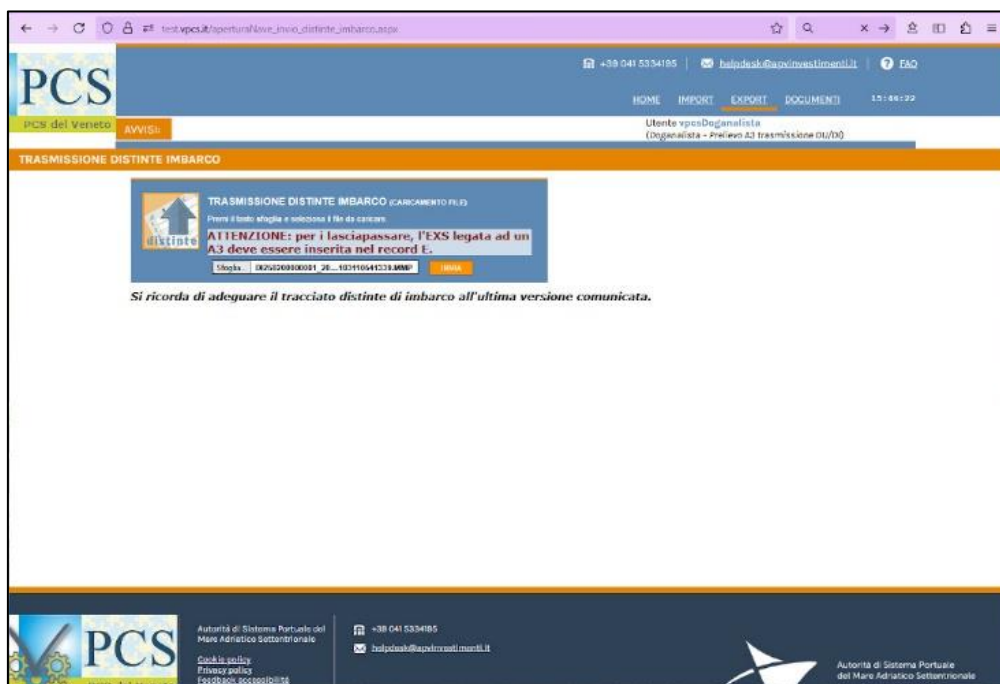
test.vpcs.it/aperturaNave_invio_distinte_imbarco.aspx

PCS
PCS del Veneto

+39 041 5334185 | helpdesk@apvinvestimenti.it | FAQ

HOME IMPORT EXPORT DOCUMENTI 15:46:32

AVVISI:

Utente vpcsDoganalista
(Doganalista - Prelievo A3 trasmissione DU/DO)

TRASMISSIONE DISTINTE IMBARCO

distinte

TRASMISSIONE DISTINTE IMBARCO (CARICAMENTO FILE)
Premi il tasto sfoglia e seleziona il file da caricare
ATTENZIONE: per i lasciapassare, l'EXS legata ad un A3 deve essere inserita nel record E.

Sfoglia... 00250200000001_20....103110541339.MMP INVIA

Si ricorda di adeguare il tracciato distinte di imbarco all'ultima versione comunicata.

PCS

Autorità di Sistema Portuale del Mare Adriatico Settentrionale
Cookie policy
Privacy policy
Feedback accessibilità

+39 041 5334185
helpdesk@apvinvestimenti.it

Autorità di Sistema Portuale del Mare Adriatico Settentrionale